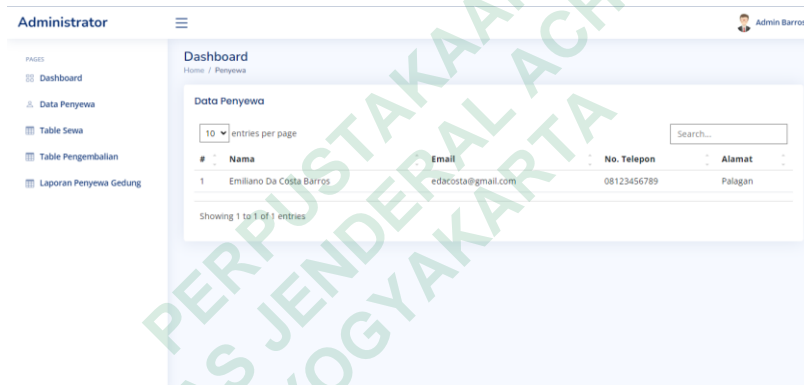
Administrator

Admin Barros

PAGES
Dashboard
Data Penyewa
Table Sewa
Table Pengembalian
Laporan Penyewa Gedung

Dashboard
Home / Penyewa

Data Penyewa

10 entries per page

Search...

| # | Nama | Email | No. Telepon | Alamat |
|---|---|---|---|---|
| 1 | Emiliano Da Costa Barros | edacosta@gmail.com | 08123456789 | Palagan |

Showing 1 to 1 of 1 entries

PERPUSTAKAAN
JENDERAL ACH
YOGYAKARTA